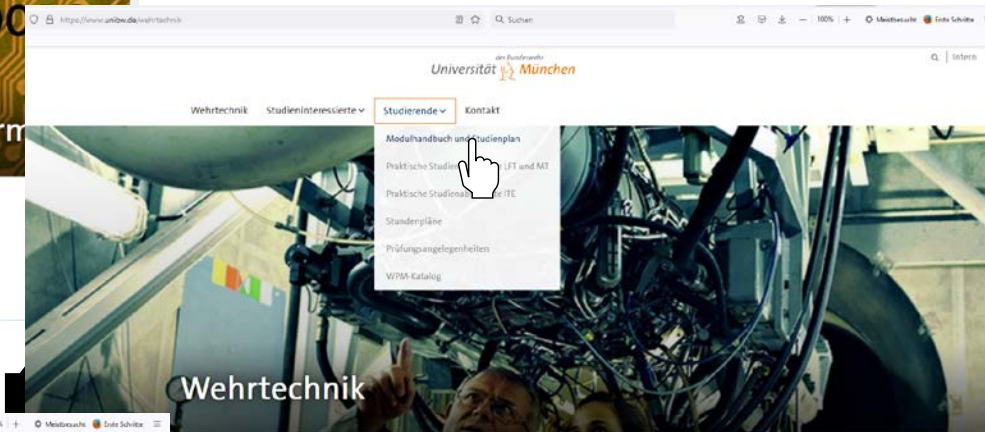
https://www.unibw.de/wehrtechnik

Suchen

100%

Meistbesucht

Erste Schritte

der Bundeswehr
Universität München

Intern

Wehrtechnik

Studieninteressierte

Studierende

Kontakt

Modulhandbuch und Studienplan

Praktische Studien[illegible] LFT und MT

Praktische Studiena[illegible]e ITE

Stundenpläne

Prüfungsangelegenheiten

WPM-Katalog

Wehrtechnik

Meistbesucht

Erste Schritte